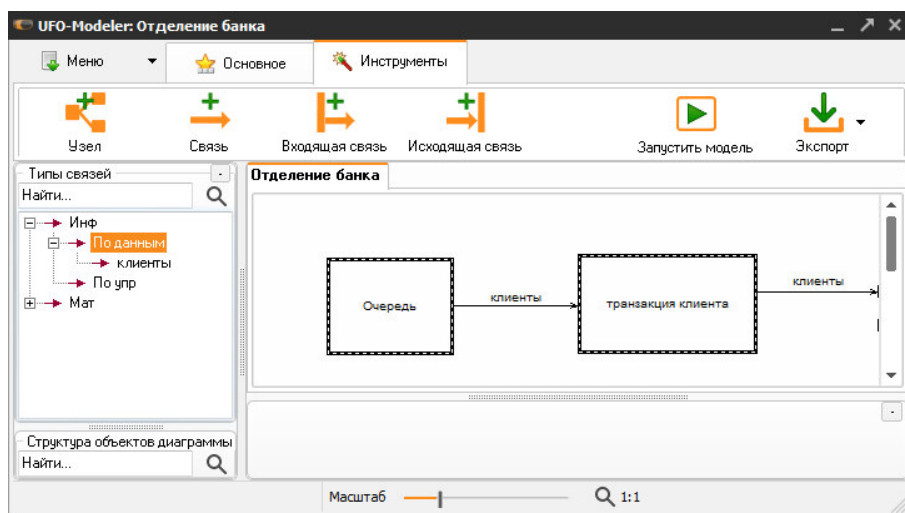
UFO-Modeler: Отделение банка

Меню

Основное

Инструменты

Узел

Связь

Входящая связь

Исходящая связь

Запустить модель

Экспорт

Типы связей

Найти...

Инф

По данным

клиенты

По упр

Мат

Структура объектов диаграммы

Найти...

Отделение банка

Очередь

клиенты

транзакция клиента

клиенты

Масштаб

1:1